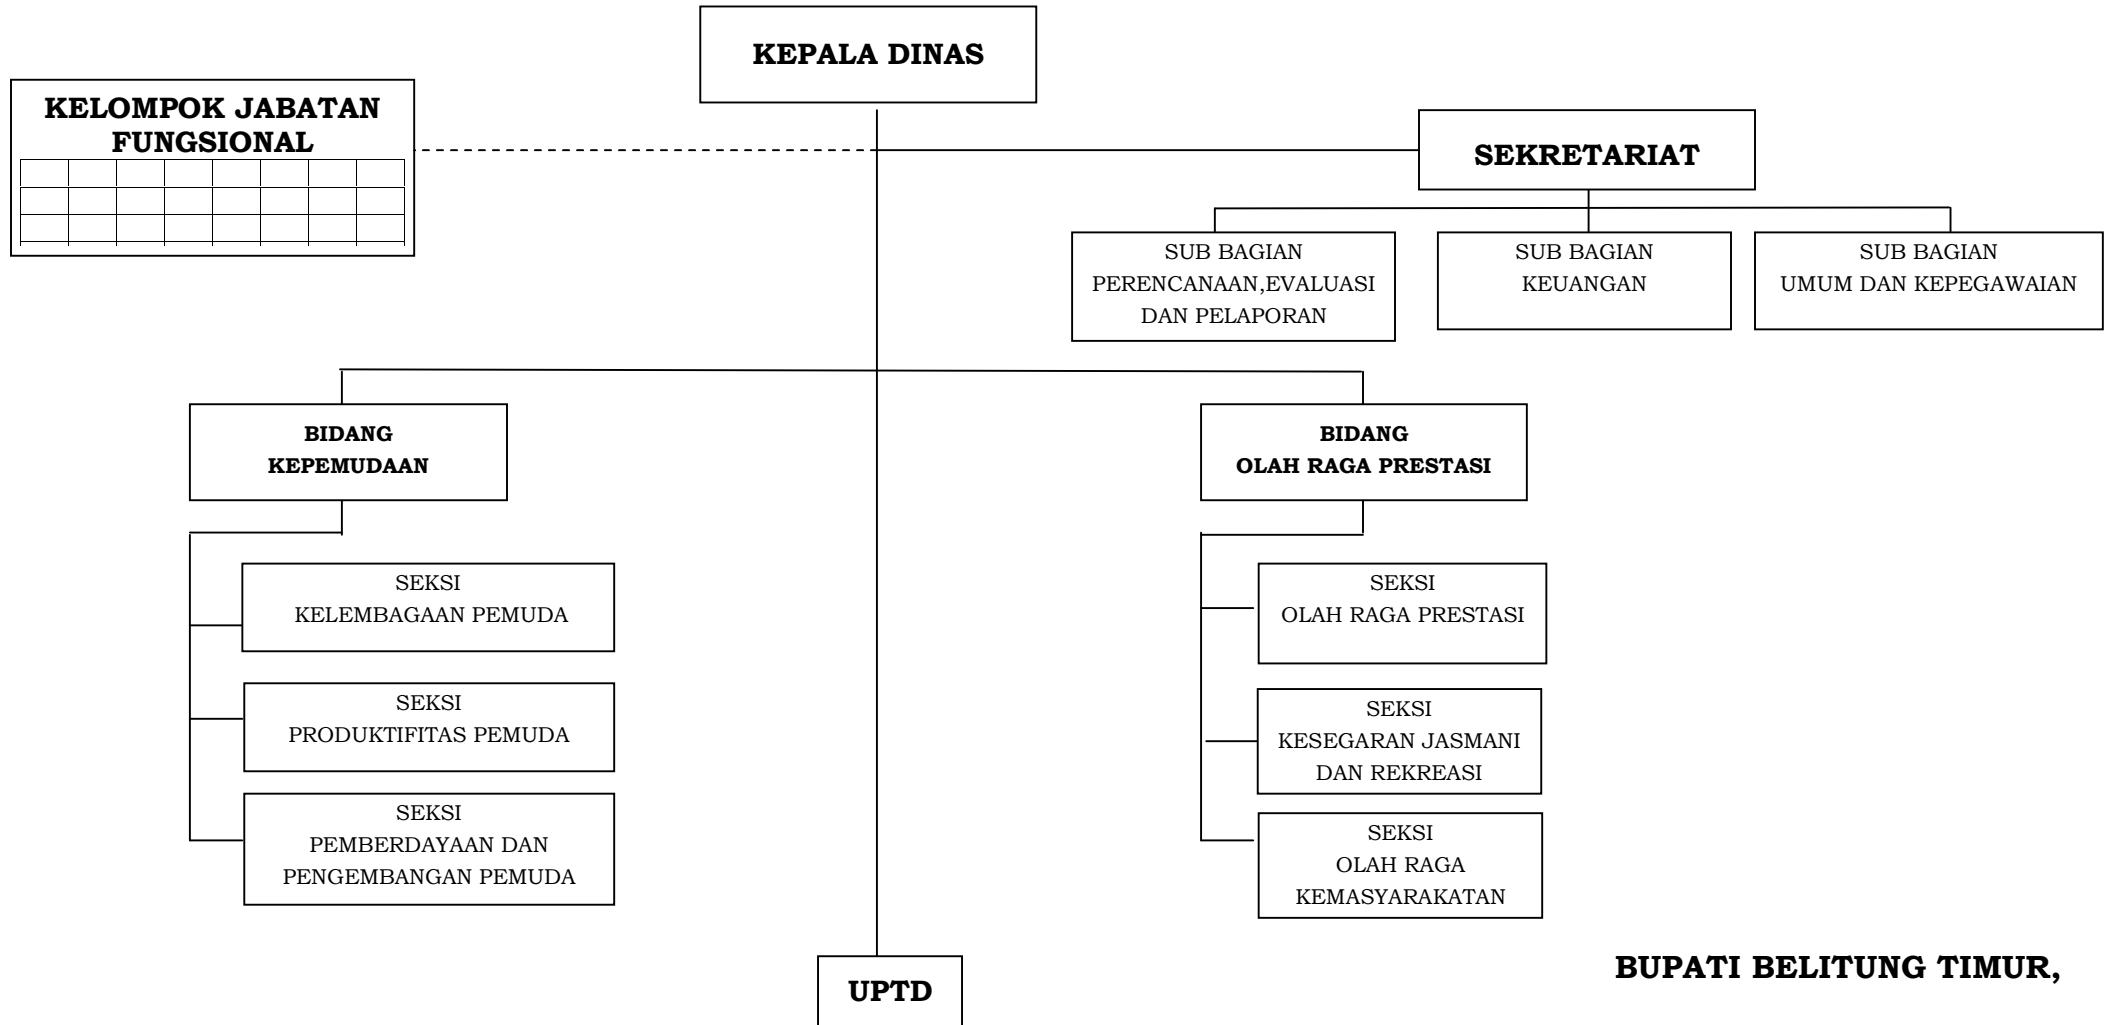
KEPALA DINAS

KELOMPOK JABATAN FUNGSIONAL

SEKRETARIAT

SUB BAGIAN PERENCANAAN,EVALUASI DAN PELAPORAN

SUB BAGIAN KEUANGAN

SUB BAGIAN UMUM DAN KEPEGAWAIAN

BIDANG KEPEMUDAAN

SEKSI KELEMBAGAAN PEMUDA

SEKSI PRODUKTIFITAS PEMUDA

SEKSI PEMBERDAYAAN DAN PENGEMBANGAN PEMUDA

BIDANG OLAH RAGA PRESTASI

SEKSI OLAH RAGA PRESTASI

SEKSI KESEGARAN JASMANI DAN REKREASI

SEKSI OLAH RAGA KEMASYARAKATAN

UPTD

BUPATI BELITUNG TIMUR,